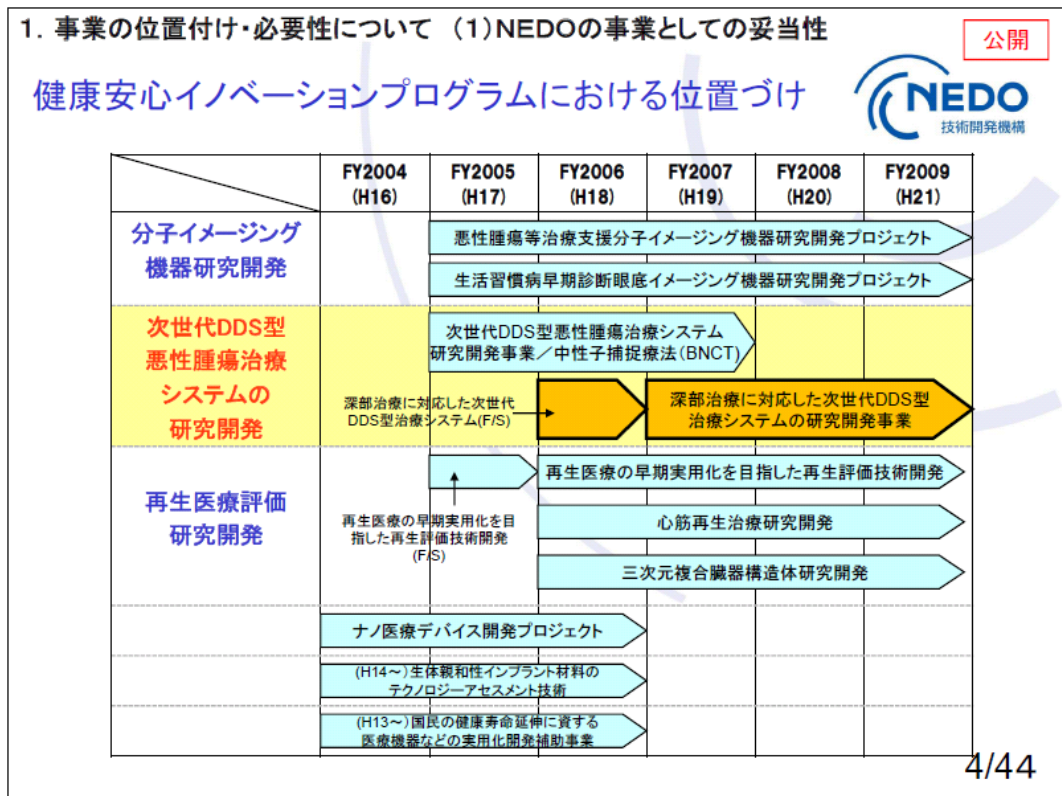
1. 事業の位置付け・必要性について (1)NEDOの事業としての妥当性

公開

健康安心イノベーションプログラムにおける位置づけ

NEDO
技術開発機構

| | FY2004 (H16) | FY2005 (H17) | FY2006 (H18) | FY2007 (H19) | FY2008 (H20) | FY2009 (H21) |
|---|---|---|---|---|---|---|
| 分子イメージング機器研究開発 | | 悪性腫瘍等治療支援分子イメージング機器研究開発プロジェクト | | | | |
| | | 生活習慣病早期診断眼底イメージング機器研究開発プロジェクト | | | | |
| 次世代DDS型悪性腫瘍治療システムの研究開発 | | 次世代DDS型悪性腫瘍治療システム研究開発事業／中性子捕捉療法(BNCT) | | | | |
| | 深部治療に対応した次世代DDS型治療システム(F/S) | | | 深部治療に対応した次世代DDS型治療システムの研究開発事業 | | |
| 再生医療評価研究開発 | | | 再生医療の早期実用化を目指した再生評価技術開発 | | | |
| | 再生医療の早期実用化を目指した再生評価技術開発(F/S) | | 心筋再生治療研究開発 | | | |
| | | | 三次元複合臓器構造体研究開発 | | | |
| | ナノ医療デバイス開発プロジェクト | | | | | |
| | (H14～)生体親和性インプラント材料のテクノロジーアセスメント技術 | | | | | |
| | (H13～)国民の健康寿命延伸に資する医療機器などの実用化開発補助事業 | | | | | |

4/44